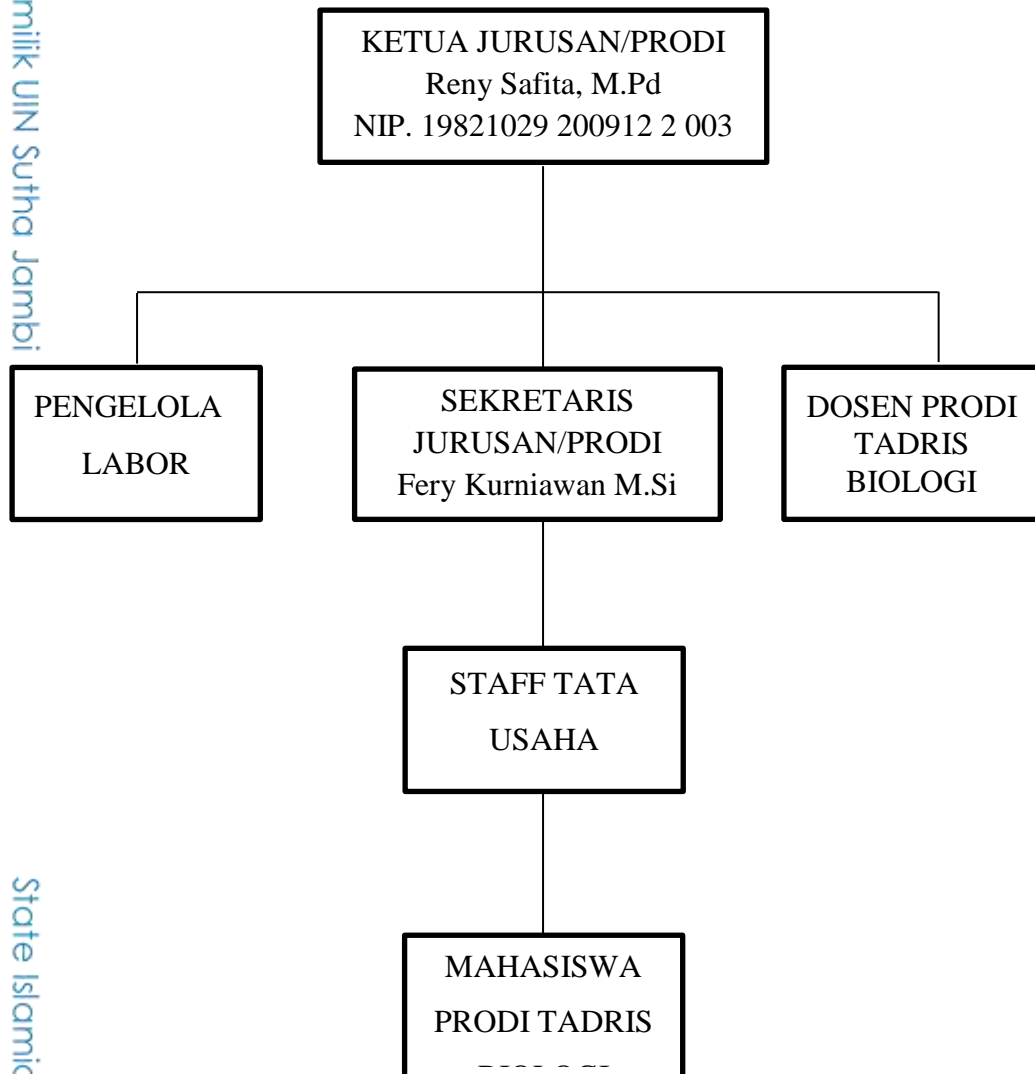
milik UIN Sutha Jambi

KETUA JURUSAN/PRODI
Reny Safita, M.Pd
NIP. 19821029 200912 2 003

PENGELOLA
LABOR

SEKRETARIS
JURUSAN/PRODI
Fery Kurniawan M.Si

DOSEN PRODI
TADRIS
BIOLOGI

STAFF TATA
USAHA

MAHASISWA
PRODI TADRIS
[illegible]

State Islamic